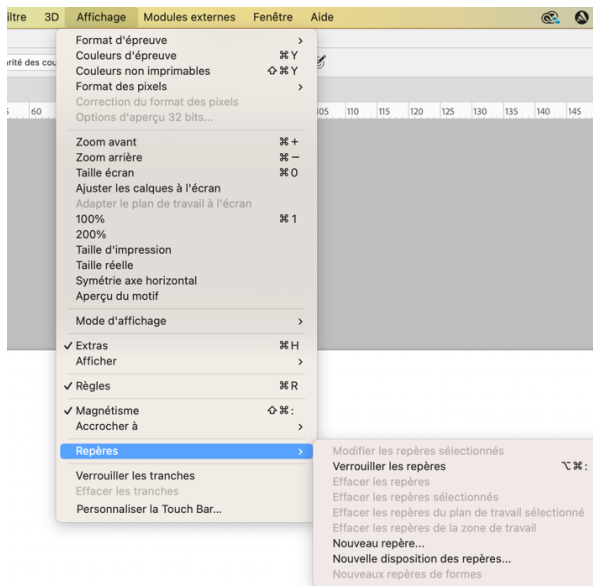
iltre 3D Affichage Modules externes Fenêtre Aide

rité des cou

60

105 110 115 120 125 130 135 140 145

Format d'épreuve >
Couleurs d'épreuve ⌘Y
Couleurs non imprimables ⇧⌘Y
Format des pixels >
Correction du format des pixels
Options d'aperçu 32 bits...

Zoom avant ⌘+
Zoom arrière ⌘−
Taille écran ⌘0
Ajuster les calques à l'écran
Adapter le plan de travail à l'écran
100% ⌘1
200%
Taille d'impression
Taille réelle
Symétrie axe horizontal
Aperçu du motif

Mode d'affichage >

✓ Extras ⌘H
Afficher >

✓ Règles ⌘R

✓ Magnétisme ⇧⌘;
Accrocher à >

Repères >

Verrouiller les tranches
Effacer les tranches

Personnaliser la Touch Bar...

Modifier les repères sélectionnés
Verrouiller les repères ⌥⌘;
Effacer les repères
Effacer les repères sélectionnés
Effacer les repères du plan de travail sélectionné
Effacer les repères de la zone de travail
Nouveau repère...
Nouvelle disposition des repères...
Nouveaux repères de formes